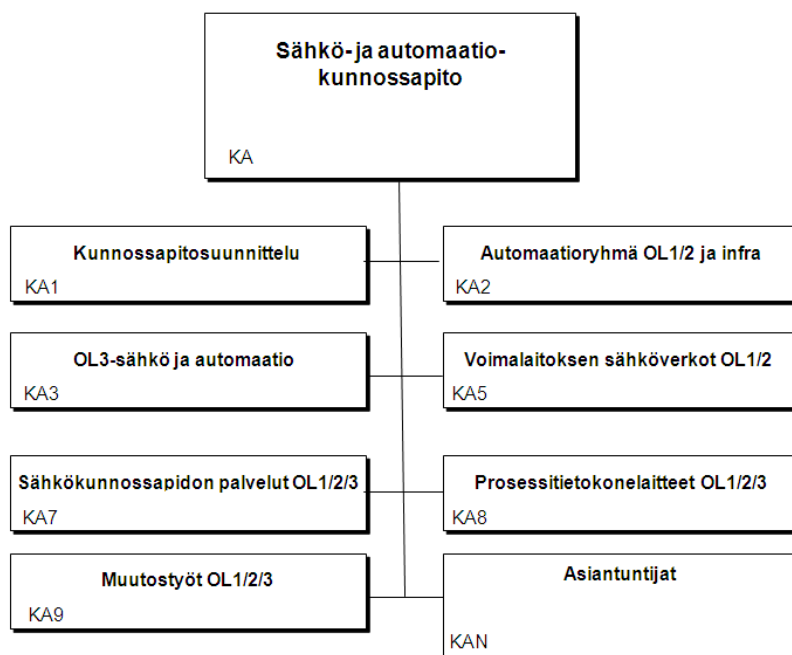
Sähkö- ja automaatio-kunnossapito

KA

Kunnossapitosuunnittelu

KA1

Automaatioryhmä OL1/2 ja infra

KA2

OL3-sähkö ja automaatio

KA3

Voimalaitoksen sähköverkot OL1/2

KA5

Sähkökunnossapidon palvelut OL1/2/3

KA7

Prosessitietokonelaitteet OL1/2/3

KA8

Muutostyöt OL1/2/3

KA9

Asiantuntijat

KAN